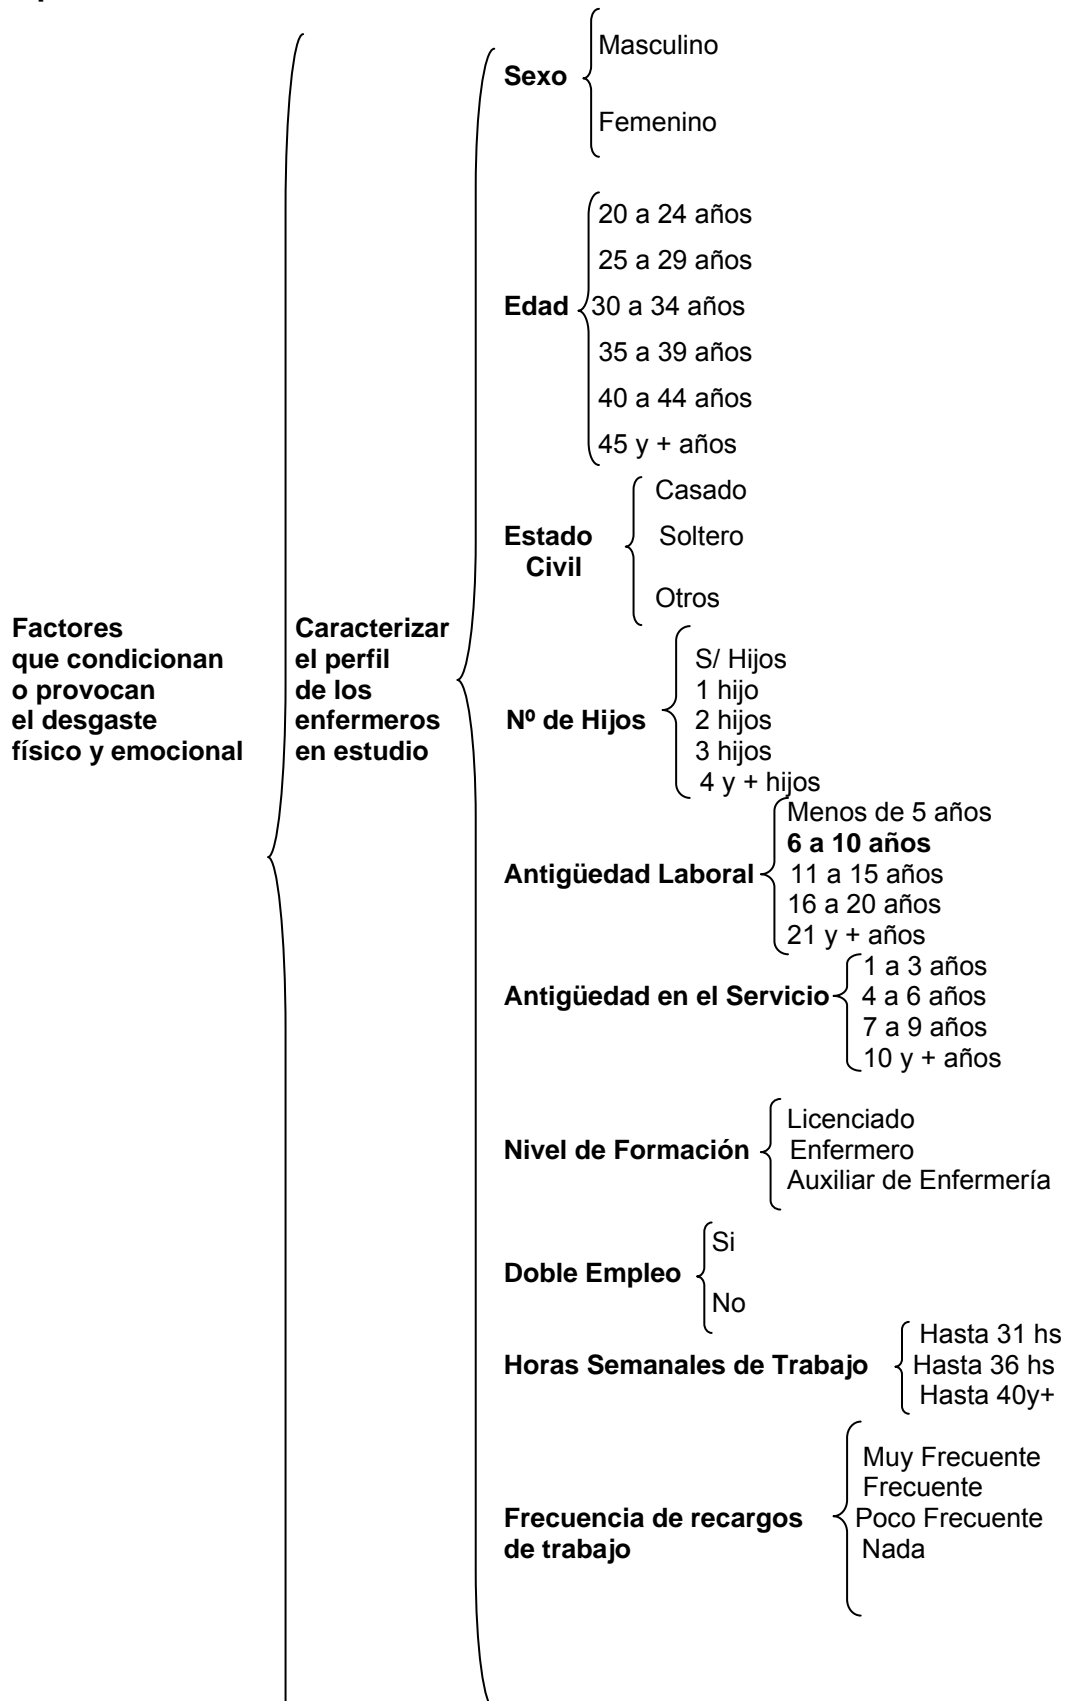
Factores que condicionan o provocan el desgaste físico y emocional

Caracterizar el perfil de los enfermeros en estudio

Sexo
Masculino
Femenino

Edad
20 a 24 años
25 a 29 años
30 a 34 años
35 a 39 años
40 a 44 años
45 y + años

Estado Civil
Casado
Soltero
Otros

Nº de Hijos
S/ Hijos
1 hijo
2 hijos
3 hijos
4 y + hijos

Antigüedad Laboral
Menos de 5 años
6 a 10 años
11 a 15 años
16 a 20 años
21 y + años

Antigüedad en el Servicio
1 a 3 años
4 a 6 años
7 a 9 años
10 y + años

Nivel de Formación
Licenciado
Enfermero
Auxiliar de Enfermería

Doble Empleo
Si
No

Horas Semanales de Trabajo
Hasta 31 hs
Hasta 36 hs
Hasta 40y+

Frecuencia de recargos de trabajo
Muy Frecuente
Frecuente
Poco Frecuente
Nada